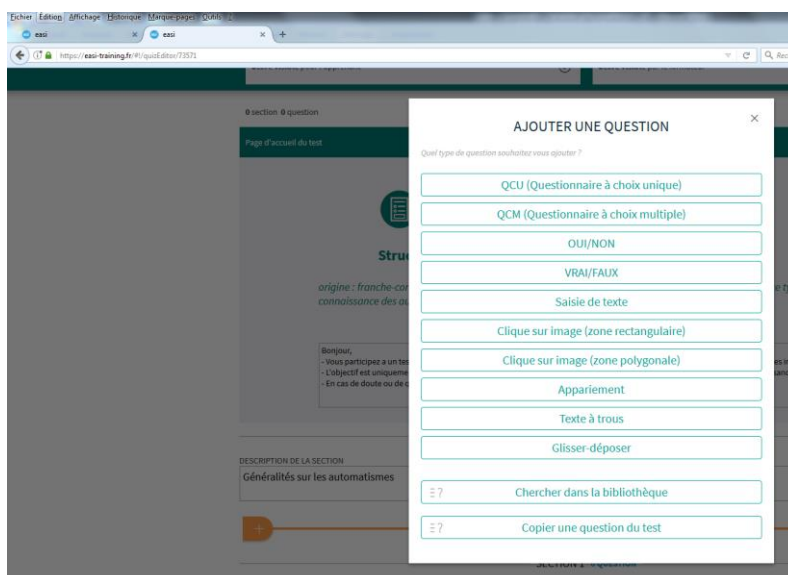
Fichier Édition Affichage Historique Marque-pages Outils ?

easi
easi
https://easi-training.fr/#!/quizEditor/73571

0 section 0 question

Page d'accueil du test

Struc

origine : franche-co
connaissance des a

Bonjour,
- Vous participez a un tes
- L'objectif est uniqueme
- En cas de doute ou de c

DESCRIPTION DE LA SECTION
Généralités sur les automatismes

AJOUTER UNE QUESTION

Quel type de question souhaitez vous ajouter ?

QCU (Questionnaire à choix unique)

QCM (Questionnaire à choix multiple)

OUI/NON

VRAI/FAUX

Saisie de texte

Clique sur image (zone rectangulaire)

Clique sur image (zone polygonale)

Appariement

Texte à trous

Glisser-déposer

Chercher dans la bibliothèque

Copier une question du test

SECTION 1 0 QUESTION